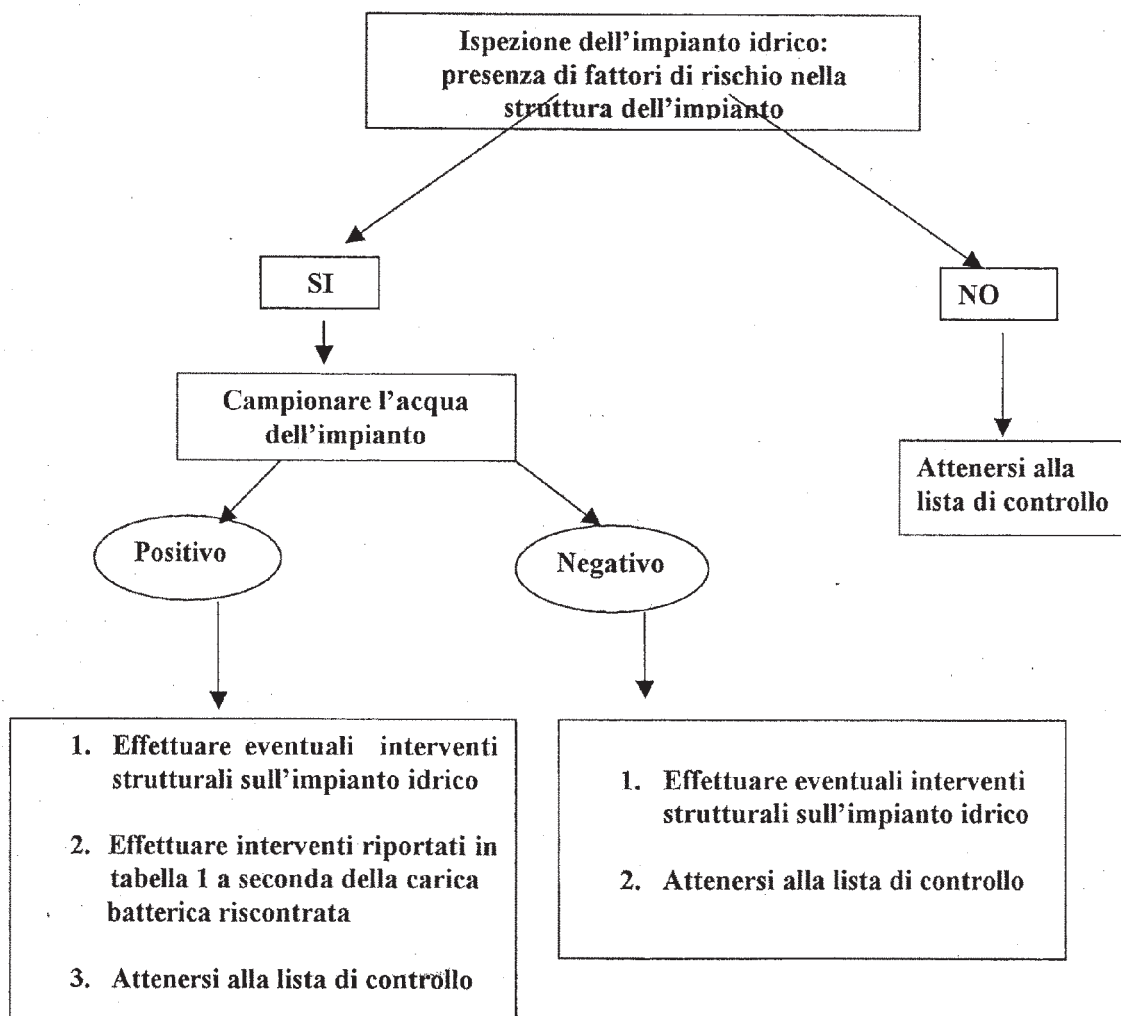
Ispezione dell'impianto idrico: presenza di fattori di rischio nella struttura dell'impianto

SI

NO

Campionare l'acqua dell'impianto

Attenersi alla lista di controllo

Positivo

Negativo

1. Effettuare eventuali interventi strutturali sull'impianto idrico

2. Effettuare interventi riportati in tabella 1 a seconda della carica batterica riscontrata

3. Attenersi alla lista di controllo

1. Effettuare eventuali interventi strutturali sull'impianto idrico

2. Attenersi alla lista di controllo